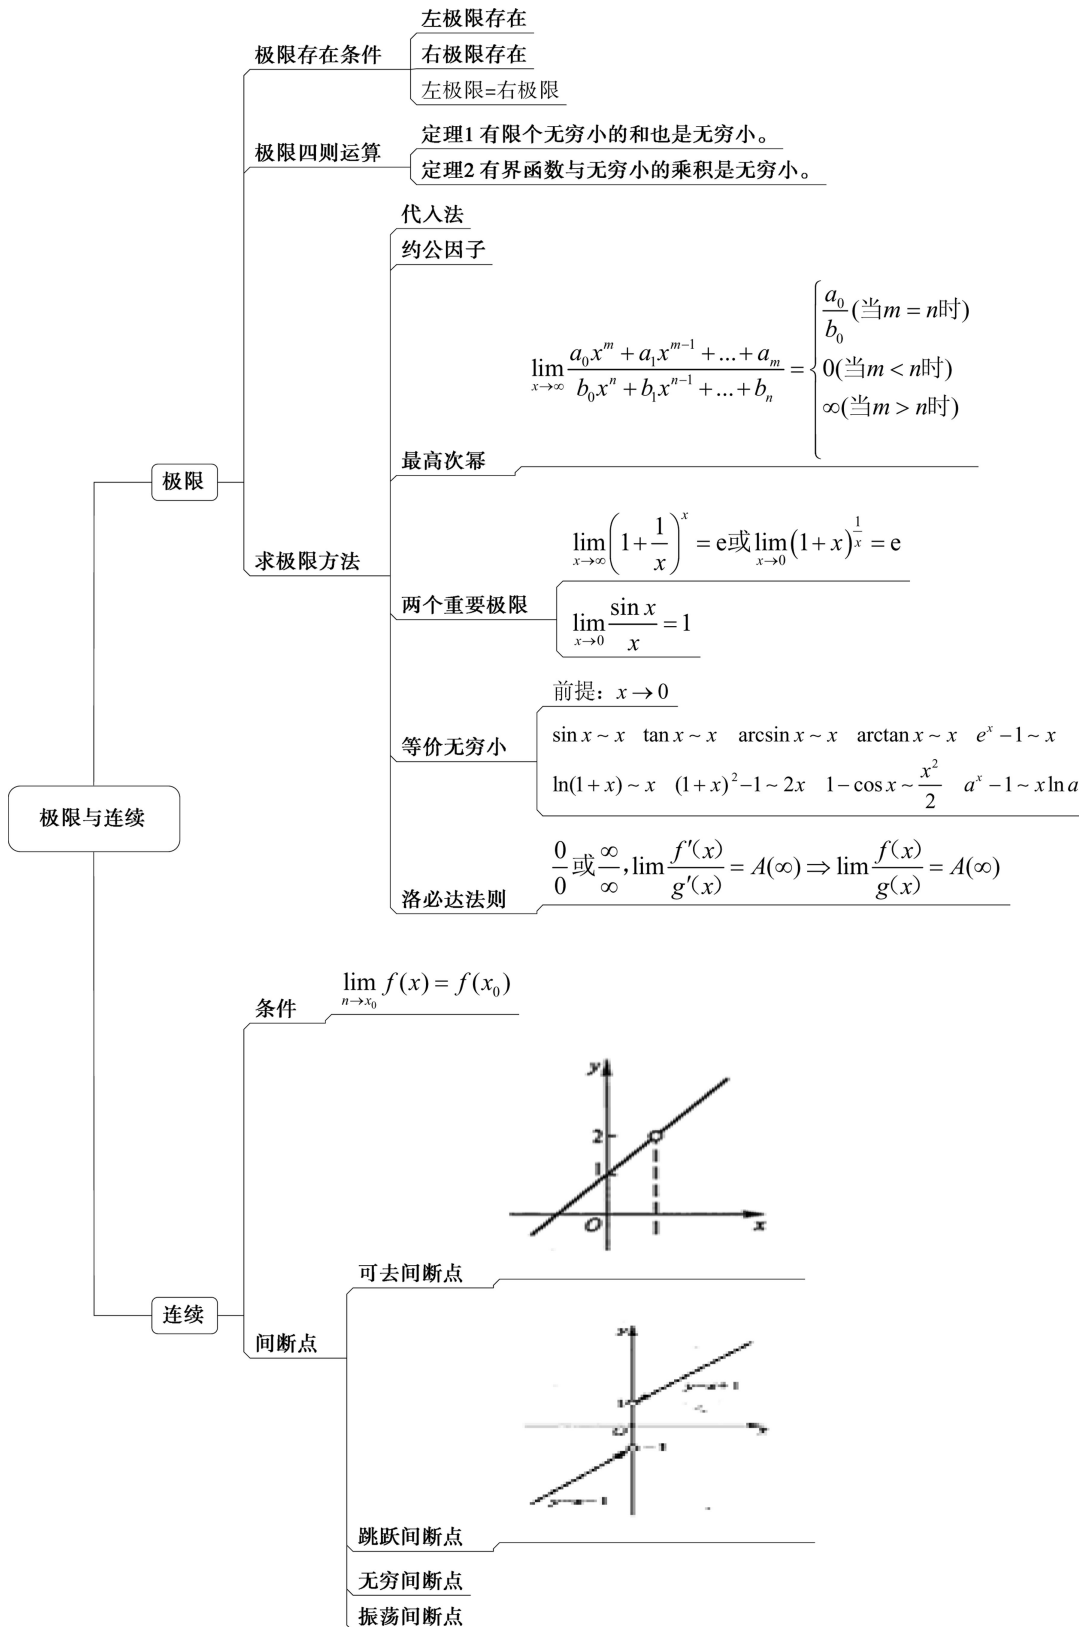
极限与连续

极限

极限存在条件

左极限存在

右极限存在

左极限=右极限

极限四则运算

定理1 有限个无穷小的和也是无穷小。

定理2 有界函数与无穷小的乘积是无穷小。

求极限方法

代入法

约公因子

最高次幂

$\lim_{x\to\infty}\frac{a_0x^m+a_1x^{m-1}+...+a_m}{b_0x^n+b_1x^{n-1}+...+b_n}=\begin{cases}\frac{a_0}{b_0}(当m=n时)\\0(当m<n时)\\\infty(当m>n时)\end{cases}$

两个重要极限

$\lim_{x\to\infty}\left(1+\frac{1}{x}\right)^x=e$或$\lim_{x\to0}(1+x)^{\frac{1}{x}}=e$

$\lim_{x\to0}\frac{\sin x}{x}=1$

等价无穷小

前提：$x\to0$

$\sin x\sim x$ $\tan x\sim x$ $\arcsin x\sim x$ $\arctan x\sim x$ $e^x-1\sim x$

$\ln(1+x)\sim x$ $(1+x)^2-1\sim 2x$ $1-\cos x\sim\frac{x^2}{2}$ $a^x-1\sim x\ln a$

洛必达法则

$\frac{0}{0}$或$\frac{\infty}{\infty}$, $\lim\frac{f'(x)}{g'(x)}=A(\infty)\Rightarrow\lim\frac{f(x)}{g(x)}=A(\infty)$

连续

条件

$\lim_{n\to x_0}f(x)=f(x_0)$

间断点

y
2
1
O
x

可去间断点

y
1
O
-1
y=x+1
y=x-1
x

跳跃间断点

无穷间断点

振荡间断点